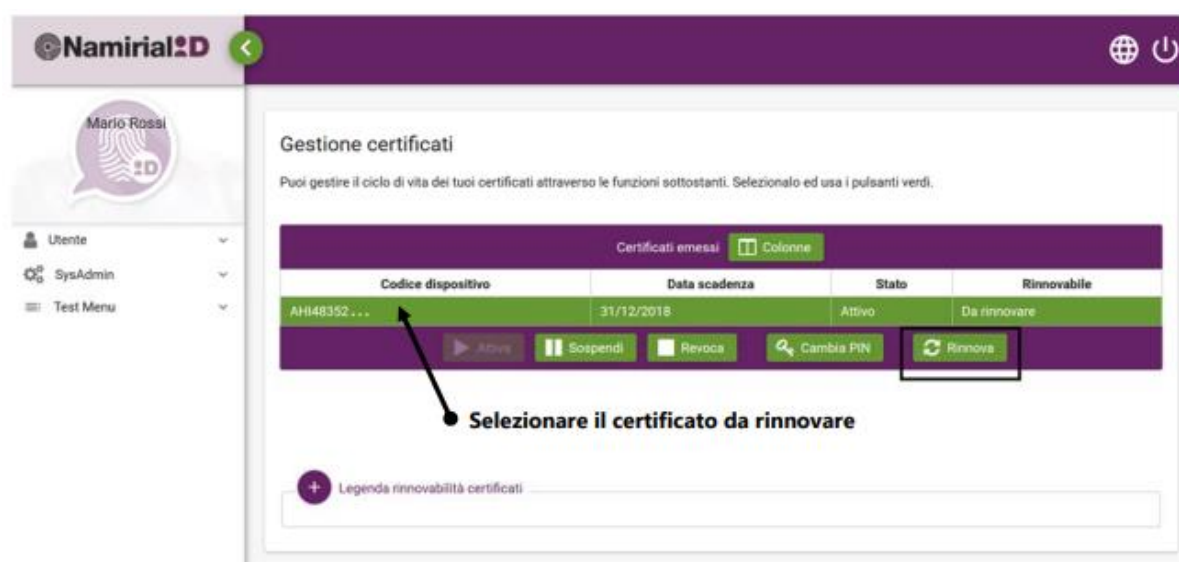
NamirialID

Mario Rossi

Utente
SysAdmin
Test Menu

Gestione certificati

Puoi gestire il ciclo di vita dei tuoi certificati attraverso le funzioni sottostanti. Selezionalo ed usa i pulsanti verdi.

Certificati emessi Colonne

| Codice dispositivo | Data scadenza | Stato | Rinnovabile |
|---|---|---|---|
| AHI48352... | 31/12/2018 | Attivo | Da rinnovare |

Attiva Sospendi Revoca Cambia PIN Rinnova

Selezionare il certificato da rinnovare

Legenda rinnovabilità certificati